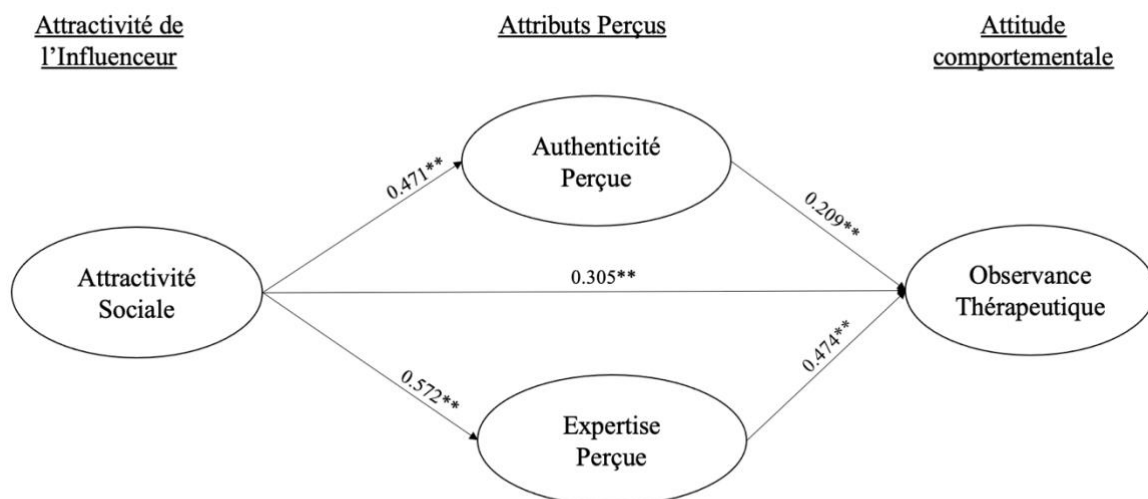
Attractivité de l'Influenceur

Attributs Perçus

Attitude comportementale

Authenticité Perçue

0.471**

0.209**

Attractivité Sociale

0.305**

Observance Thérapeutique

0.572**

0.474**

Expertise Perçue